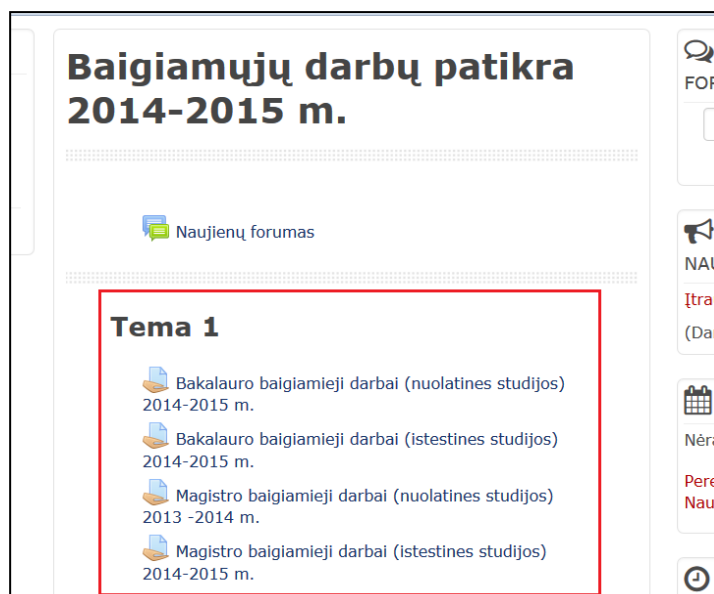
Baigiamųjų darbų patikra 2014-2015 m.

Naujienų forumas

Tema 1

Bakalauro baigiamieji darbai (nuolatines studijos) 2014-2015 m.

Bakalauro baigiamieji darbai (istestines studijos) 2014-2015 m.

Magistro baigiamieji darbai (nuolatines studijos) 2013 -2014 m.

Magistro baigiamieji darbai (istestines studijos) 2014-2015 m.

FOF

NAU

Įtra

(Da

Nėra

Pere

Nau